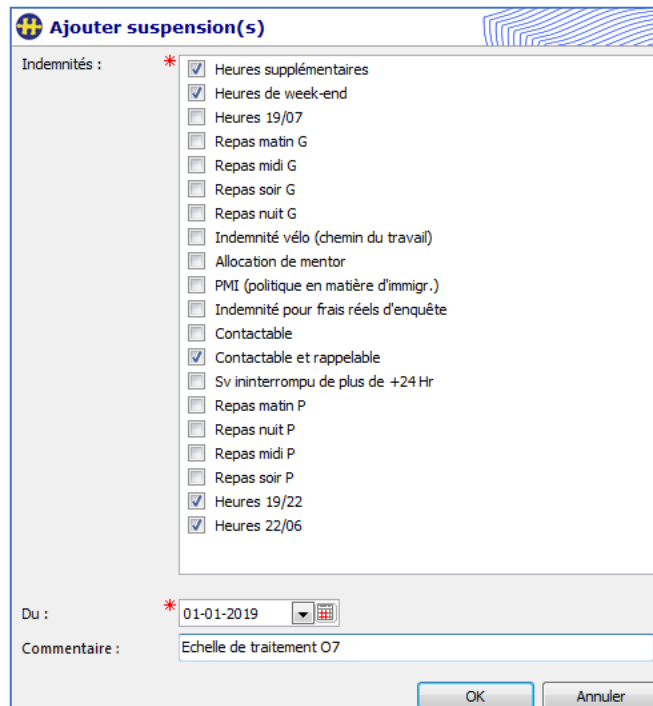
Ajouter suspension(s)

Indemnités : *

Heures supplémentaires
Heures de week-end
Heures 19/07
Repas matin G
Repas midi G
Repas soir G
Repas nuit G
Indemnité vélo (chemin du travail)
Allocation de mentor
PMI (politique en matière d'immigr.)
Indemnité pour frais réels d'enquête
Contactable
Contactable et rappelable
Sv ininterrompu de plus de +24 Hr
Repas matin P
Repas nuit P
Repas midi P
Repas soir P
Heures 19/22
Heures 22/06

Du : * 01-01-2019

Commentaire : Echelle de traitement O7

OK
Annuler